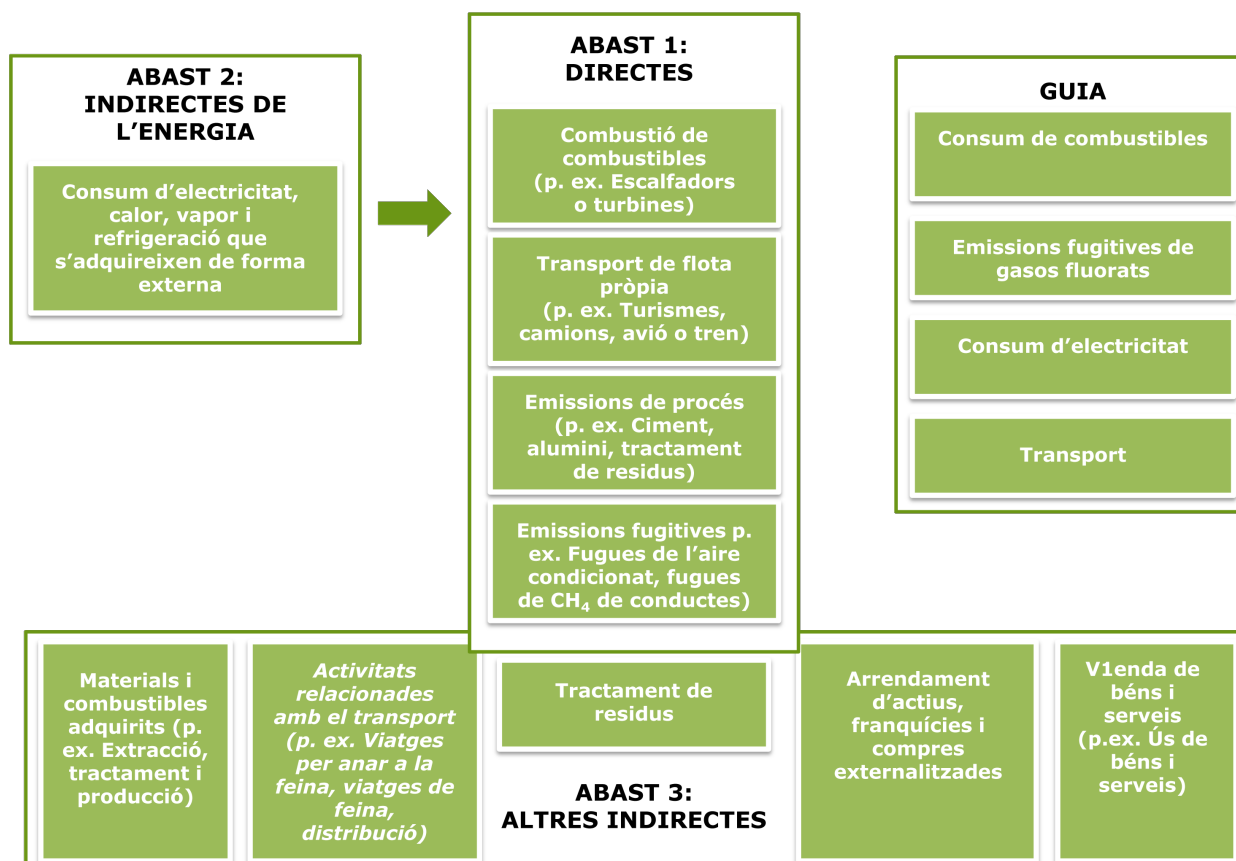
ABAST 2: INDIRECTES DE L'ENERGIA

Consum d'electricitat, calor, vapor i refrigeració que s'adquireixen de forma externa

ABAST 1: DIRECTES

Combustió de combustibles (p. ex. Escalfadors o turbines)

Transport de flota pròpia (p. ex. Turismes, camions, avió o tren)

Emissions de procés (p. ex. Ciment, alumini, tractament de residus)

Emissions fugitives p. ex. Fugues de l'aire condicionat, fugues de $CH_4$ de conductes)

GUIA

Consum de combustibles

Emissions fugitives de gasos fluorats

Consum d'electricitat

Transport

Materials i combustibles adquirits (p. ex. Extracció, tractament i producció)

*Activitats relacionades amb el transport (p. ex. Viatges per anar a la feina, viatges de feina, distribució)*

Tractament de residus

ABAST 3: ALTRES INDIRECTES

Arrendament d'actius, franquícies i compres externalitzades

V1enda de béns i serveis (p.ex. Ús de béns i serveis)